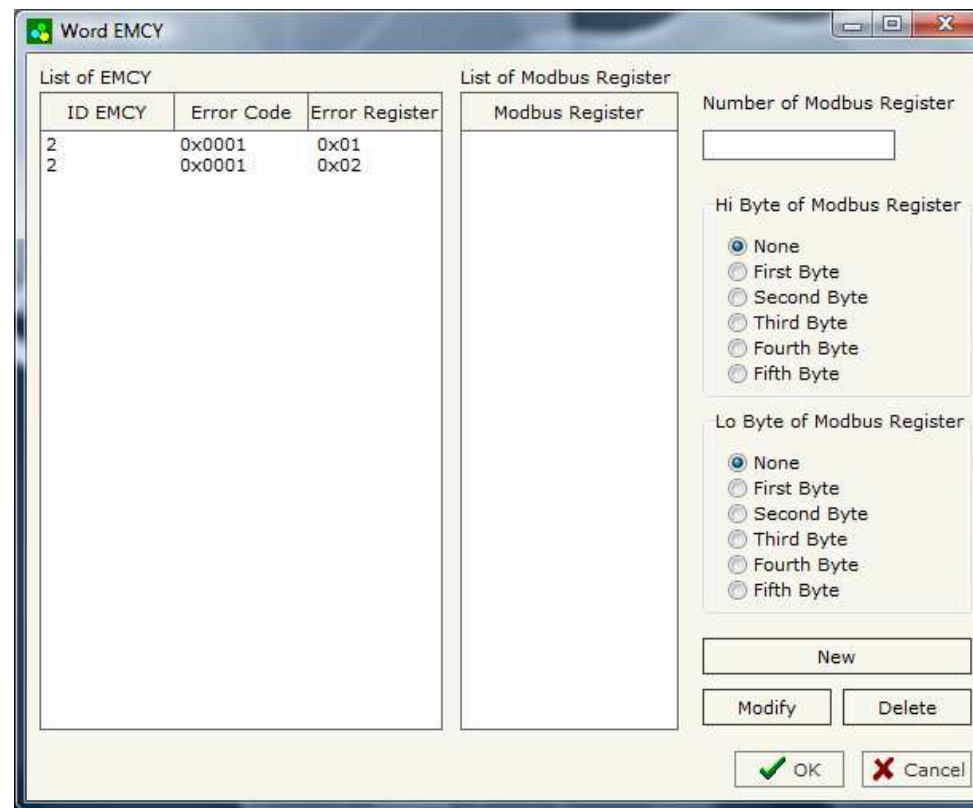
Word EMCY

List of EMCY

| ID EMCY | Error Code | Error Register |
|---|---|---|
| 2 | 0x0001 | 0x01 |
| 2 | 0x0001 | 0x02 |

List of Modbus Register

| Modbus Register |
|---|

Number of Modbus Register

Hi Byte of Modbus Register
None
First Byte
Second Byte
Third Byte
Fourth Byte
Fifth Byte

Lo Byte of Modbus Register
None
First Byte
Second Byte
Third Byte
Fourth Byte
Fifth Byte

New
Modify
Delete
OK
Cancel